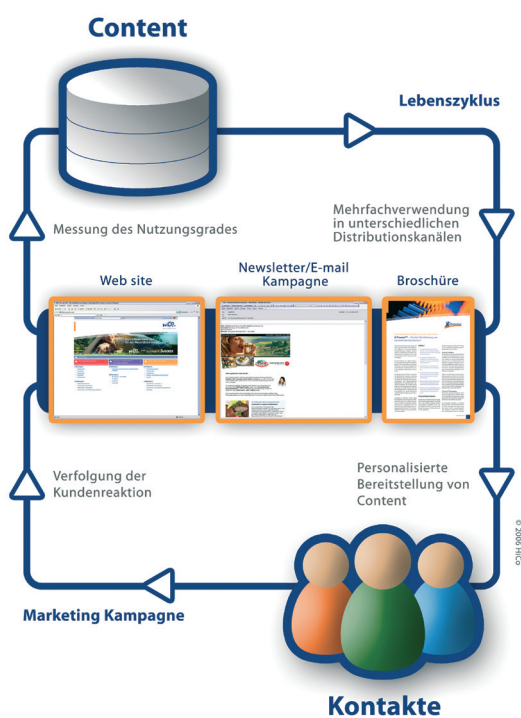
Content

Lebenszyklus

Messung des Nutzungsgrades

Mehrfachverwendung in unterschiedlichen Distributionskanälen

Web site

Newsletter/E-mail Kampagne

Broschüre

Verfolgung der Kundenreaktion

Personalisierte Bereitstellung von Content

© 2006 HICo

Marketing Kampagne

Kontakte